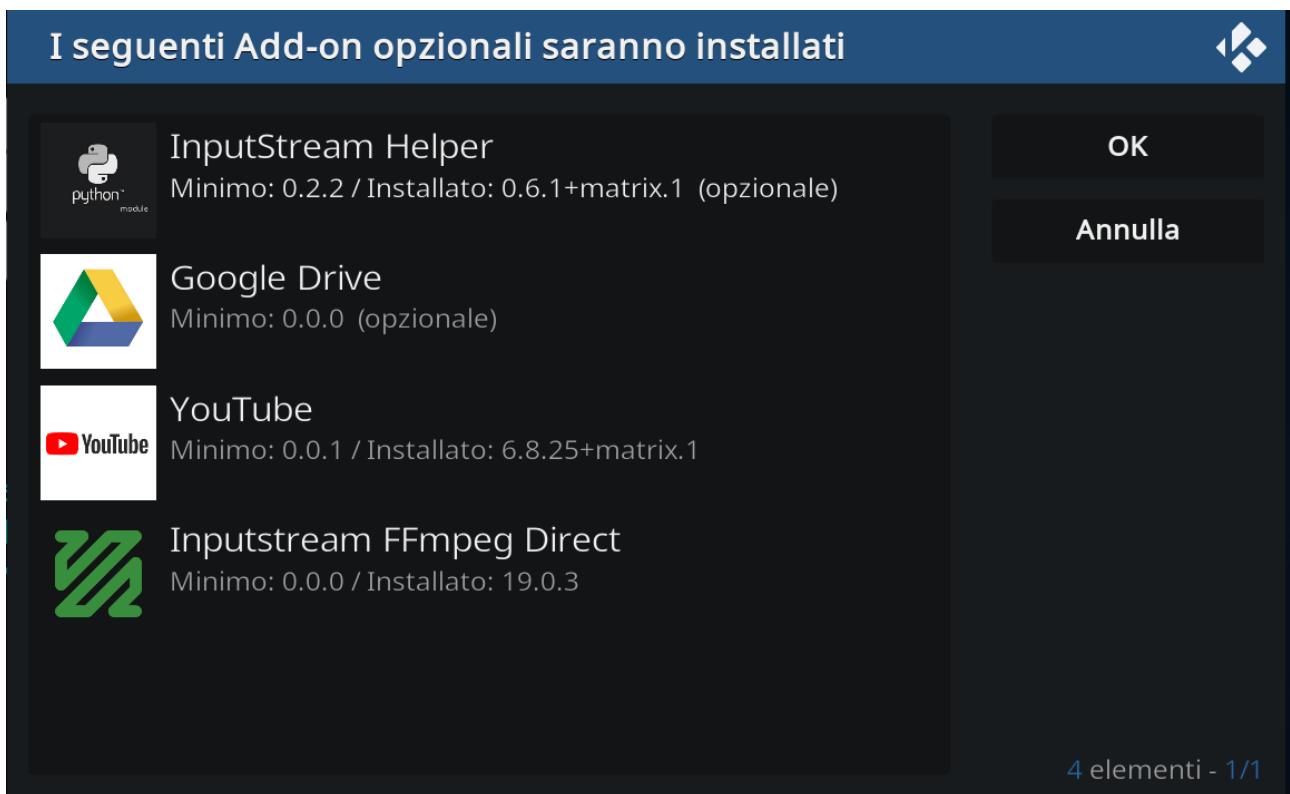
I seguenti Add-on opzionali saranno installati

python module

InputStream Helper
Minimo: 0.2.2 / Installato: 0.6.1+matrix.1 (opzionale)

Google Drive
Minimo: 0.0.0 (opzionale)

YouTube

YouTube
Minimo: 0.0.1 / Installato: 6.8.25+matrix.1

Inputstream FFmpeg Direct
Minimo: 0.0.0 / Installato: 19.0.3

OK

Annulla

4 elementi - 1/1